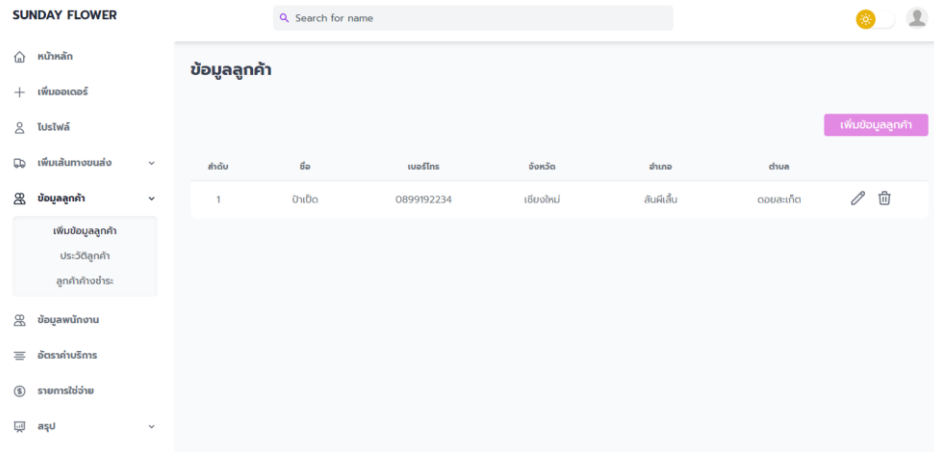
SUNDAY FLOWER

Search for name

หน้าหลัก

เพิ่มออเดอร์

โปรไฟล์

เพิ่มเส้นทางขนส่ง

ข้อมูลลูกค้า

เพิ่มข้อมูลลูกค้า

ประวัติลูกค้า

ลูกค้าค้างชำระ

ข้อมูลพนักงาน

อัตราค่าบริการ

รายการใช้จ่าย

สรุป

ข้อมูลลูกค้า

เพิ่มข้อมูลลูกค้า

| ลำดับ | ชื่อ | เบอร์โทร | จังหวัด | อำเภอ | ตำบล |
|---|---|---|---|---|---|
| 1 | ป้าเปิด | 0899192234 | เชียงใหม่ | สันผีเสื้อ | ดอยสะเก็ด |